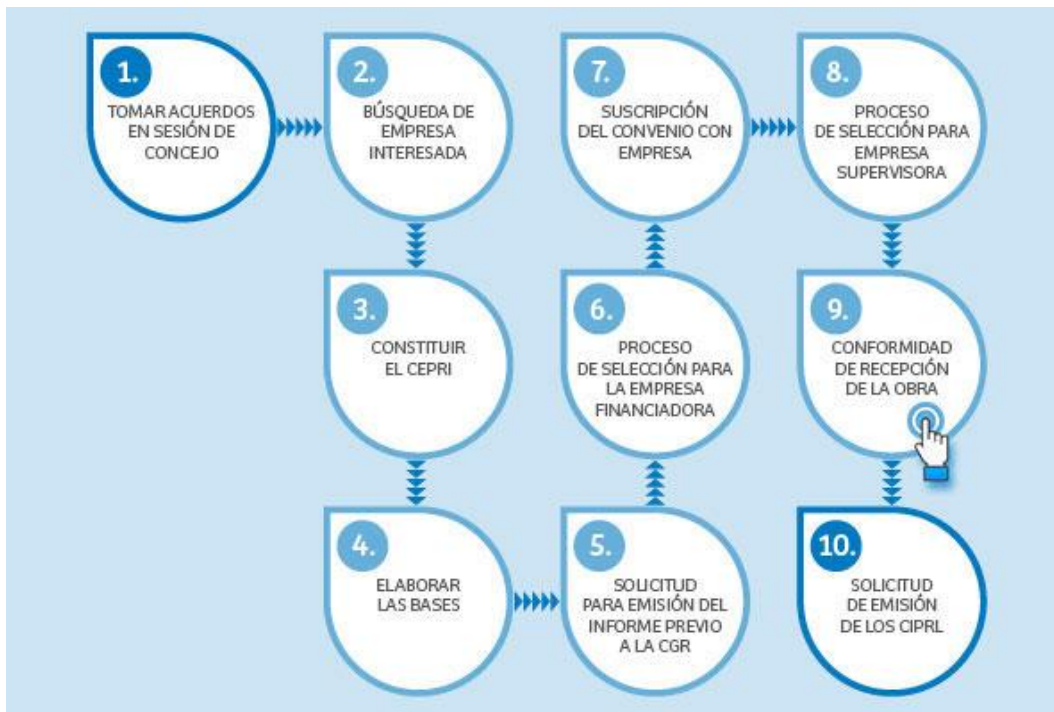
1.
TOMAR ACUERDOS EN SESIÓN DE CONCEJO

2.
BÚSQUEDA DE EMPRESA INTERESADA

3.
CONSTITUIR EL CEPRI

4.
ELABORAR LAS BASES

5.
SOLICITUD PARA EMISIÓN DEL INFORME PREVIO A LA CGR

6.
PROCESO DE SELECCIÓN PARA LA EMPRESA FINANCIADORA

7.
SUSCRIPCIÓN DEL CONVENIO CON EMPRESA

8.
PROCESO DE SELECCIÓN PARA EMPRESA SUPERVISORA

9.
CONFORMIDAD DE RECEPCIÓN DE LA OBRA

10.
SOLICITUD DE EMISIÓN DE LOS CIPRL